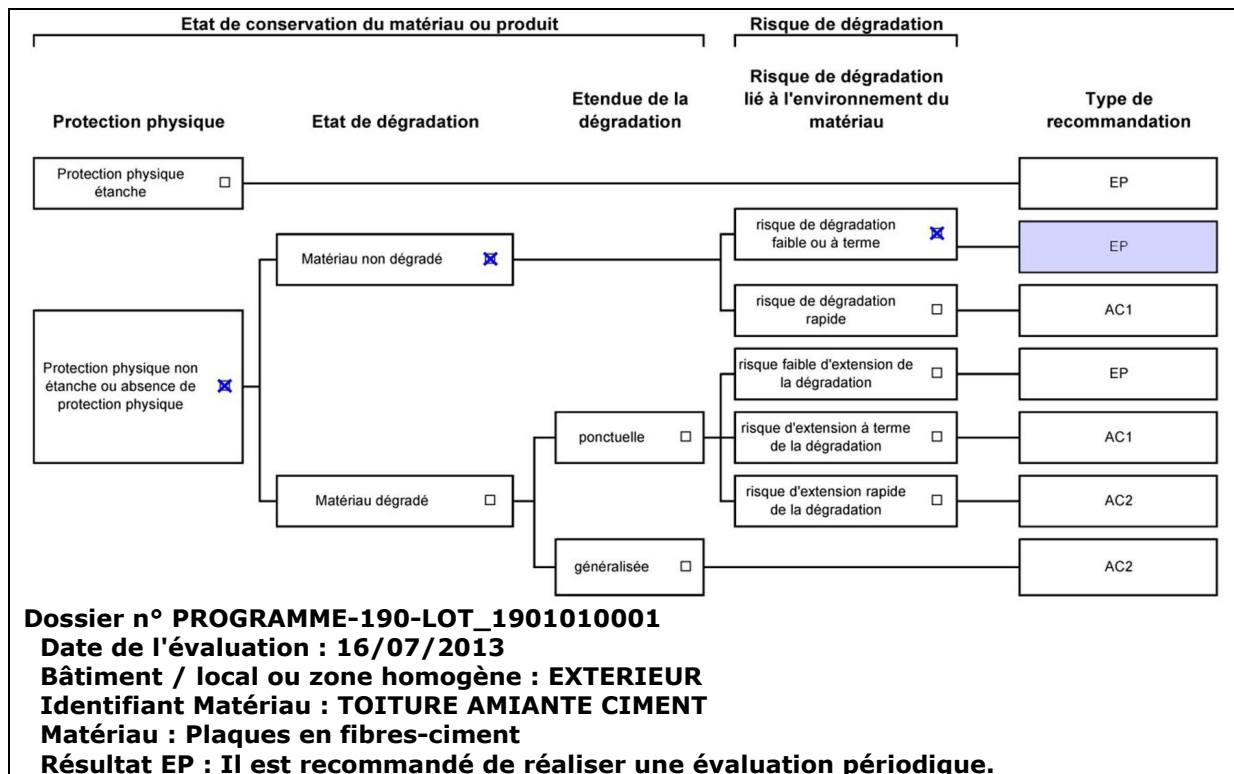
Etat de conservation du matériau ou produit

Risque de dégradation

Protection physique

Etat de dégradation

Etendue de la dégradation

Risque de dégradation lié à l'environnement du matériau

Type de recommandation

Protection physique étanche ☐

EP

Matériau non dégradé ☒

risque de dégradation faible ou à terme ☒

EP

risque de dégradation rapide ☐

AC1

Protection physique non étanche ou absence de protection physique ☒

risque faible d'extension de la dégradation ☐

EP

ponctuelle ☐

risque d'extension à terme de la dégradation ☐

AC1

Matériau dégradé ☐

risque d'extension rapide de la dégradation ☐

AC2

généralisée ☐

AC2

Dossier n° PROGRAMME-190-LOT_1901010001
Date de l'évaluation : 16/07/2013
Bâtiment / local ou zone homogène : EXTERIEUR
Identifiant Matériau : TOITURE AMIANTE CIMENT
Matériau : Plaques en fibres-ciment
Résultat EP : Il est recommandé de réaliser une évaluation périodique.